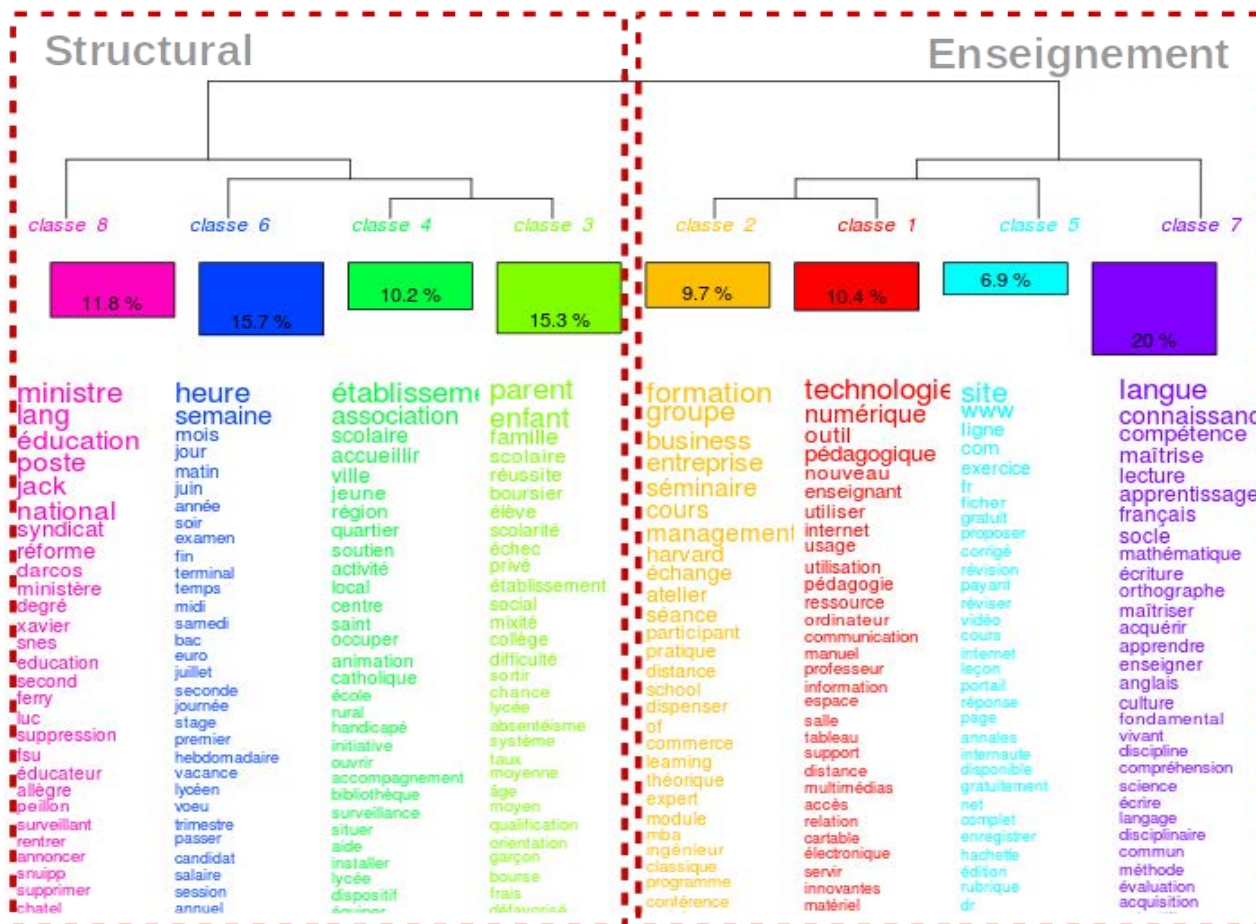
Structural

Enseignement

classe 8
classe 6
classe 4
classe 3
classe 2
classe 1
classe 5
classe 7

11.8 %
15.7 %
10.2 %
15.3 %
9.7 %
10.4 %
6.9 %
20 %

ministre
lang
éducation
poste
jack
national
syndicat
réforme
darcos
ministère
degré
xavier
snes
education
second
ferry
luc
suppression
fsu
éducateur
allègre
peillon
surveillant
rentrer
annoncer
snuipp
supprimer
chatel

heure
semaine
mois
jour
matin
juin
année
soir
examen
fin
terminal
temps
midi
samedi
bac
euro
juillet
seconde
journée
stage
premier
hebdomadaire
vacance
lycéen
voeu
trimestre
passer
candidat
salaire
session
annuel

établissem
association
scolaire
accueillir
ville
jeune
région
quartier
soutien
activité
local
centre
saint
occuper
animation
catholique
école
rural
handicapé
initiative
ouvrir
accompagnement
bibliothèque
surveillance
situer
aide
installer
lycée
dispositif
équiper

parent
enfant
famille
scolaire
réussite
boursier
élève
scolarité
échec
privé
établissement
social
mixité
collège
difficulté
sortir
chance
lycée
absentéisme
système
taux
moyenne
âge
moyen
qualification
orientation
garçon
bourse
frais
défavorisé

formation
groupe
business
entreprise
séminaire
cours
management
harvard
échange
atelier
séance
participant
pratique
distance
school
dispenser
of
commerce
learning
théorique
expert
module
mba
ingénieur
classique
programme
conférence

technologie
numérique
outil
pédagogique
nouveau
enseignant
utiliser
internet
usage
utilisation
pédagogie
ressource
ordinateur
communication
manuel
professeur
information
espace
salle
tableau
support
distance
multimédias
accès
relation
cartable
électronique
servir
innovantes
matériel

site
www
ligne
com
exercice
fr
fichier
gratuit
proposer
corrigé
révision
payant
réviser
vidéo
cours
internet
leçon
portail
réponse
page
annales
internaute
disponible
gratuitement
net
complet
enregistrer
hachette
édition
rubrique
dr

langue
connaissanc
compétence
maîtrise
lecture
apprentissage
français
socle
mathématique
écriture
orthographe
maîtriser
acquérir
apprendre
enseigner
anglais
culture
fondamental
vivant
discipline
compréhension
science
écrire
langage
disciplinaire
commun
méthode
évaluation
acquisition